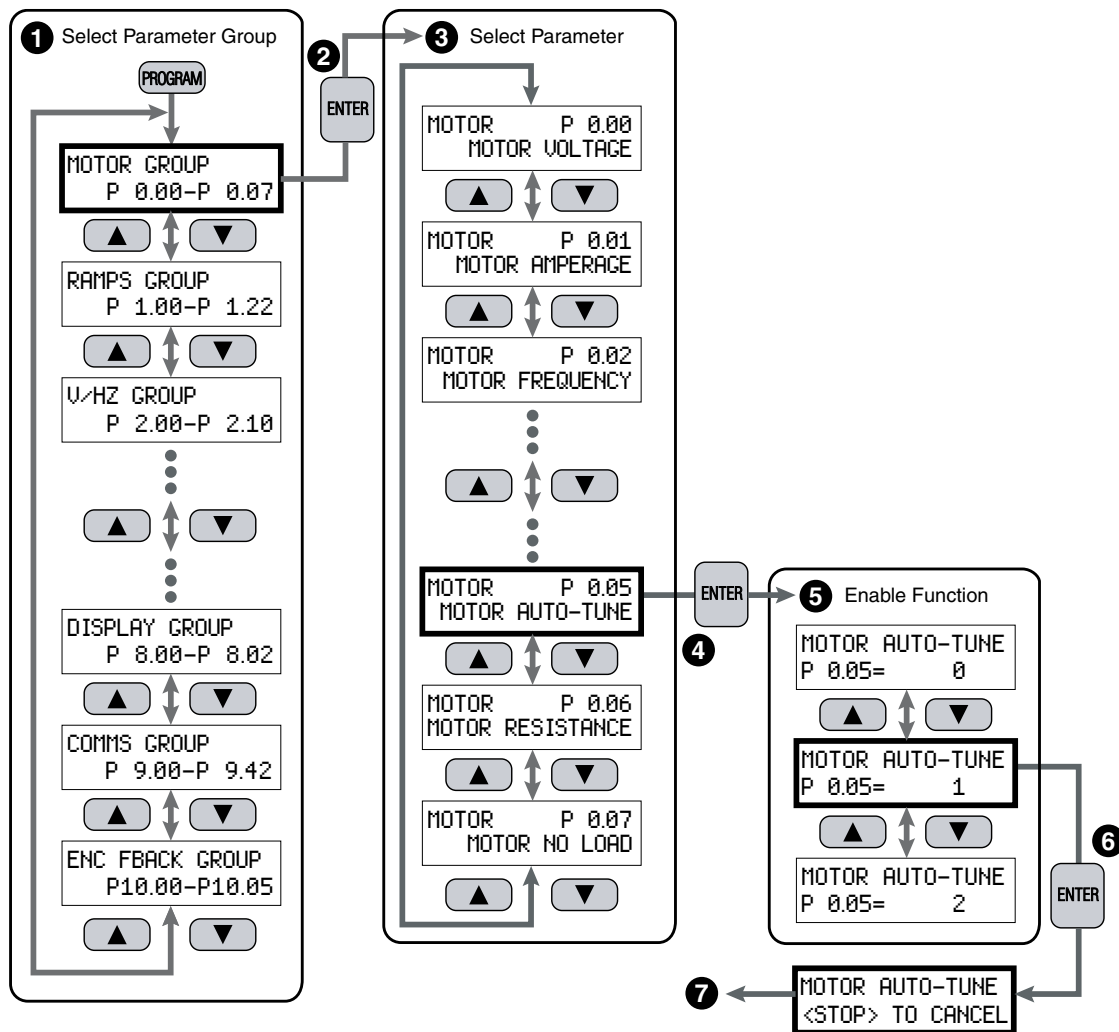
1 Select Parameter Group

PROGRAM

MOTOR GROUP
P 0.00-P 0.07

▲ ▼

RAMPS GROUP
P 1.00-P 1.22

▲ ▼

V/HZ GROUP
P 2.00-P 2.10

▲ ▼

DISPLAY GROUP
P 8.00-P 8.02

▲ ▼

COMMS GROUP
P 9.00-P 9.42

▲ ▼

ENC FBACK GROUP
P10.00-P10.05

▲ ▼

2

ENTER

3 Select Parameter

MOTOR P 0.00
MOTOR VOLTAGE

▲ ▼

MOTOR P 0.01
MOTOR AMPERAGE

▲ ▼

MOTOR P 0.02
MOTOR FREQUENCY

▲ ▼

MOTOR P 0.05
MOTOR AUTO-TUNE

▲ ▼

MOTOR P 0.06
MOTOR RESISTANCE

▲ ▼

MOTOR P 0.07
MOTOR NO LOAD

▲ ▼

ENTER

4

5 Enable Function

MOTOR AUTO-TUNE
P 0.05= 0

▲ ▼

MOTOR AUTO-TUNE
P 0.05= 1

▲ ▼

MOTOR AUTO-TUNE
P 0.05= 2

6

ENTER

7

MOTOR AUTO-TUNE
<STOP> TO CANCEL